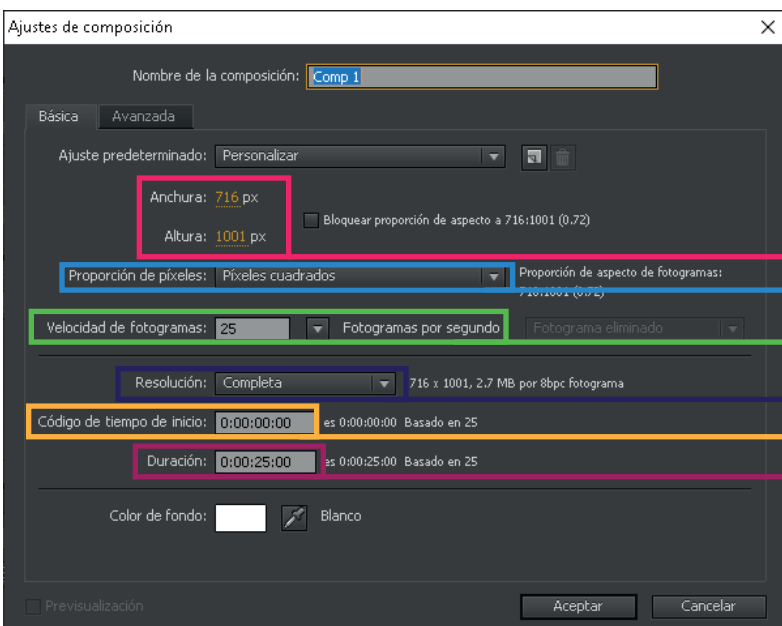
Ajustes de composición

Nombre de la composición: Comp 1

Básica
Avanzada

Ajuste predeterminado: Personalizar

Anchura: 716 px

Altura: 1001 px

Bloquear proporción de aspecto a 716:1001 (0.72)

Proporción de píxeles: Píxeles cuadrados

Proporción de aspecto de fotogramas: 716:1001 (0.72)

Velocidad de fotogramas: 25 Fotogramas por segundo

Fotograma eliminado

Resolución: Completa

716 x 1001, 2.7 MB por 8bpc fotograma

Código de tiempo de inicio: 0:00:00:00 es 0:00:00:00 Basado en 25

Duración: 0:00:25:00 es 0:00:25:00 Basado en 25

Color de fondo: Blanco

Previsualización

Aceptar
Cancelar